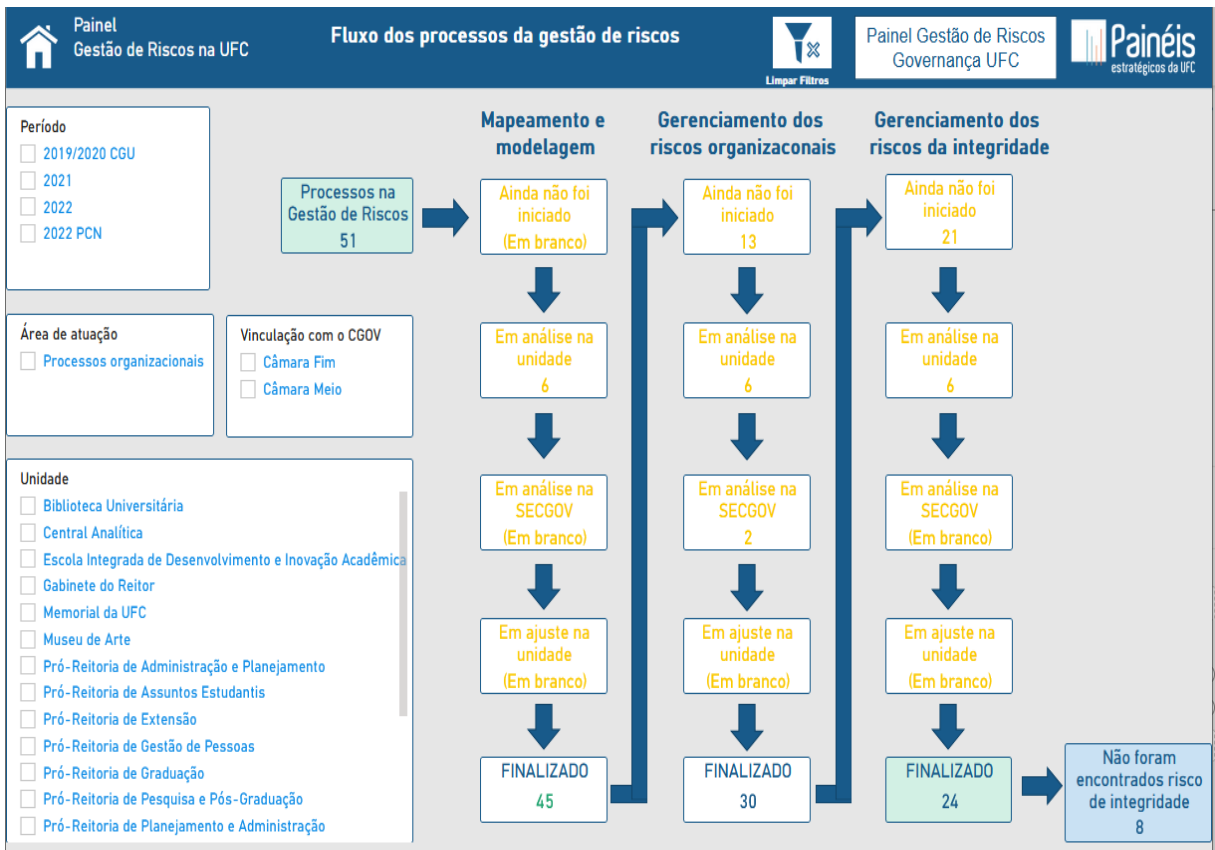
Painel
Gestão de Riscos na UFC

Fluxo dos processos da gestão de riscos

Limpar Filtros

Painel Gestão de Riscos
Governança UFC

Painéis
estratégicos da UFC

Período
2019/2020 CGU
2021
2022
2022 PCN

Área de atuação
Processos organizacionais

Vinculação com o CGOV
Câmara Fim
Câmara Meio

Unidade
Biblioteca Universitária
Central Analítica
Escola Integrada de Desenvolvimento e Inovação Acadêmica
Gabinete do Reitor
Memorial da UFC
Museu de Arte
Pró-Reitoria de Administração e Planejamento
Pró-Reitoria de Assuntos Estudantis
Pró-Reitoria de Extensão
Pró-Reitoria de Gestão de Pessoas
Pró-Reitoria de Graduação
Pró-Reitoria de Pesquisa e Pós-Graduação
Pró-Reitoria de Planejamento e Administração

Processos na Gestão de Riscos
51

Mapeamento e modelagem

Ainda não foi iniciado
(Em branco)

Em análise na unidade
6

Em análise na SECGOV
(Em branco)

Em ajuste na unidade
(Em branco)

FINALIZADO
45

Gerenciamento dos riscos organizaconais

Ainda não foi iniciado
13

Em análise na unidade
6

Em análise na SECGOV
2

Em ajuste na unidade
(Em branco)

FINALIZADO
30

Gerenciamento dos riscos da integridade

Ainda não foi iniciado
21

Em análise na unidade
6

Em análise na SECGOV
(Em branco)

Em ajuste na unidade
(Em branco)

FINALIZADO
24

Não foram encontrados risco de integridade
8